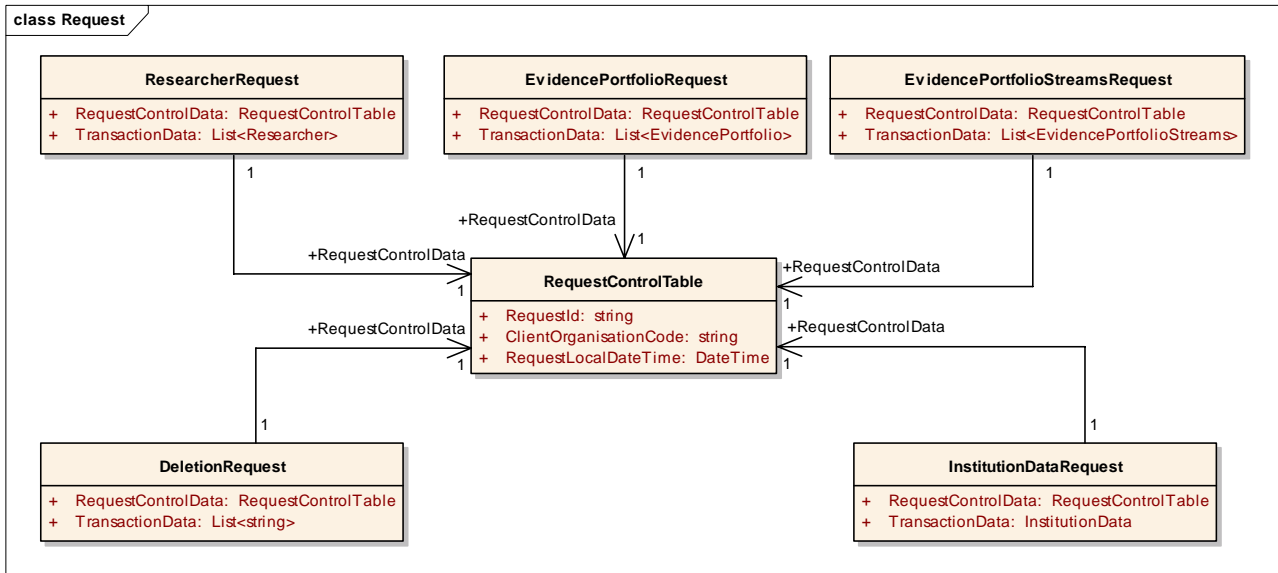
class Request

ResearcherRequest
+ RequestControlData: RequestControlTable
+ TransactionData: List<Researcher>

EvidencePortfolioRequest
+ RequestControlData: RequestControlTable
+ TransactionData: List<EvidencePortfolio>

EvidencePortfolioStreamsRequest
+ RequestControlData: RequestControlTable
+ TransactionData: List<EvidencePortfolioStreams>

1

1

1

+RequestControlData

1

+RequestControlData

1

+RequestControlData

1

RequestControlTable
+ RequestId: string
+ ClientOrganisationCode: string
+ RequestLocalDateTime: DateTime

+RequestControlData

1

+RequestControlData

1

1

1

DeletionRequest
+ RequestControlData: RequestControlTable
+ TransactionData: List<string>

InstitutionDataRequest
+ RequestControlData: RequestControlTable
+ TransactionData: InstitutionData